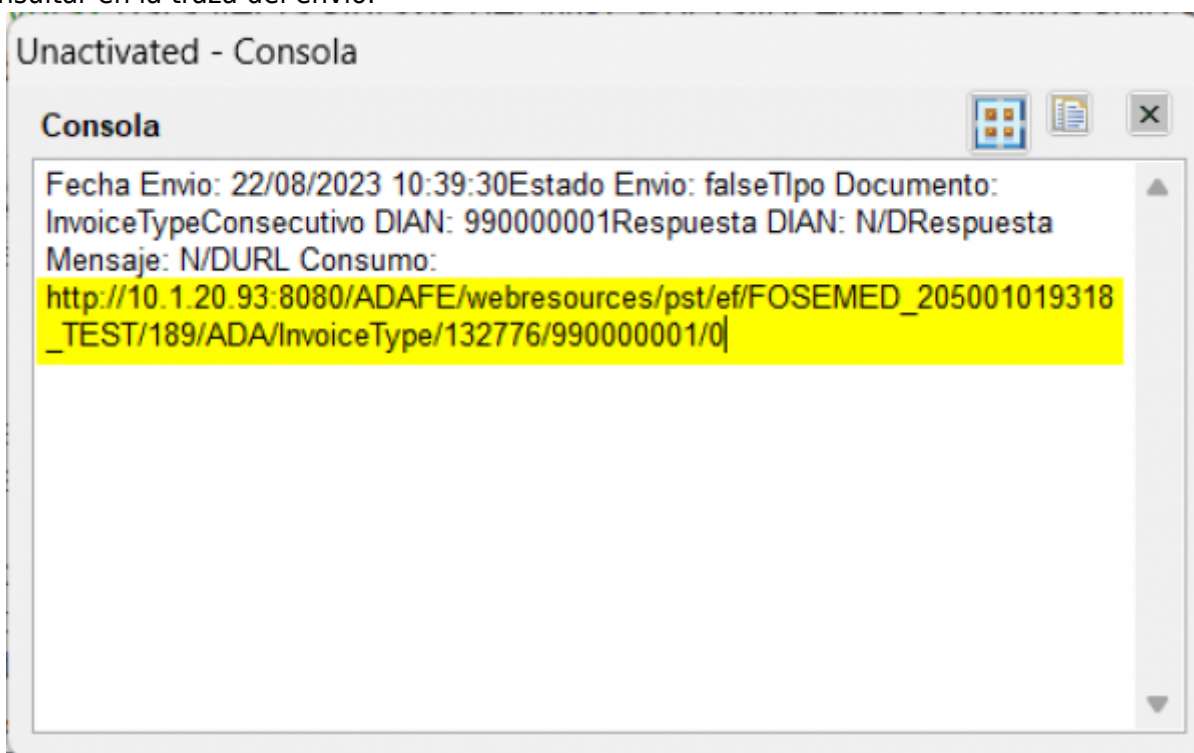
nsultar en la traza del envío.

Unactivated - Consola

Consola

Fecha Envio: 22/08/2023 10:39:30Estado Envio: falseTIpo Documento: InvoiceTypeConsecutivo DIAN: 990000001Respuesta DIAN: N/DRespuesta Mensaje: N/DURL Consumo: http://10.1.20.93:8080/ADAFE/webresources/pst/ef/FOSEMED_205001019318_TEST/189/ADA/InvoiceType/132776/990000001/0